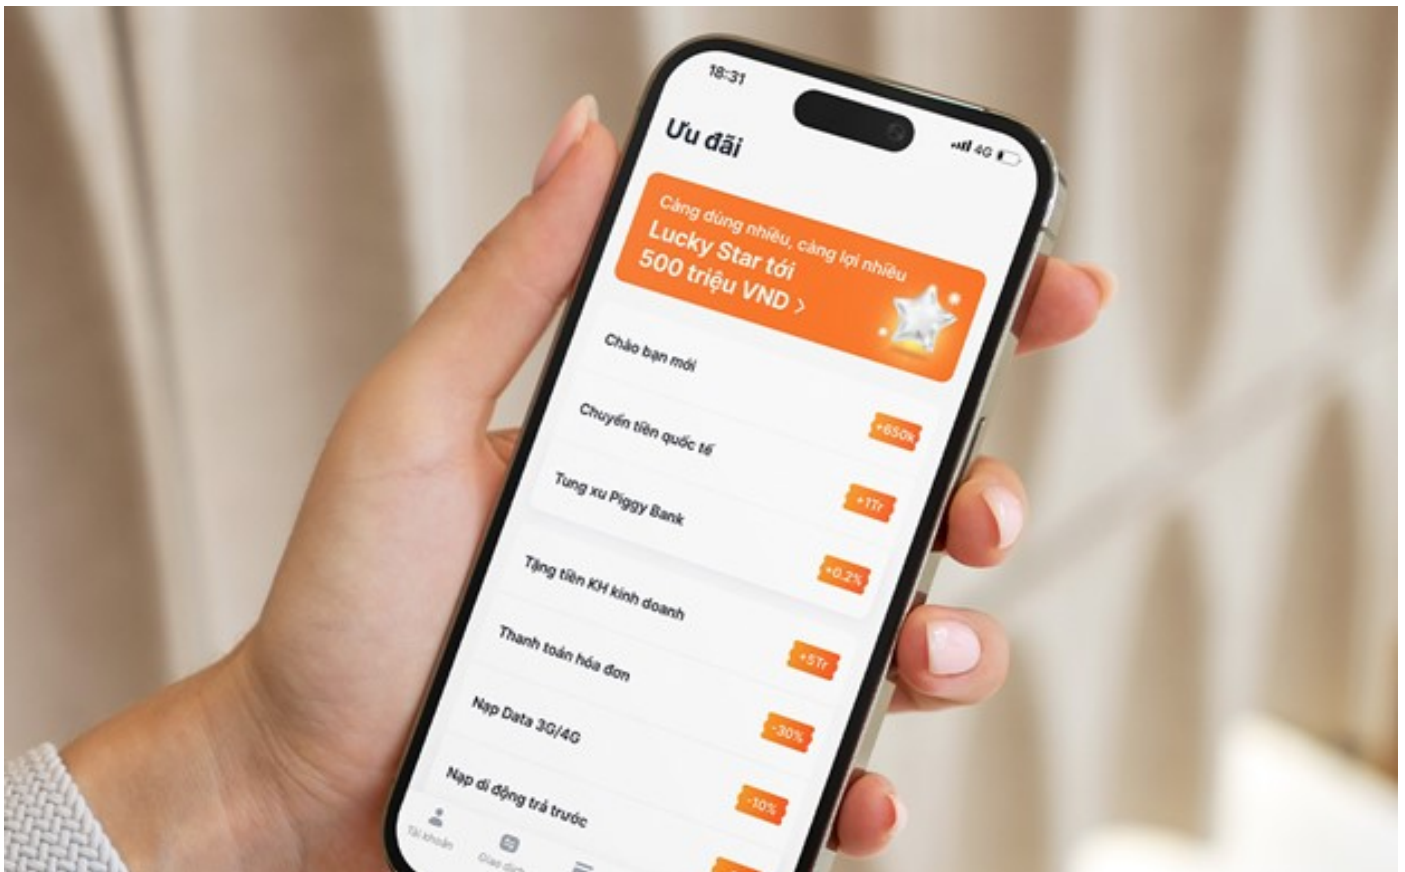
18:31

4G

Ưu đãi

Càng dùng nhiều, càng lợi nhiều
Lucky Star tới 500 triệu VND >

Chào bạn mới

Chuyển tiền quốc tế
+650k

Tung xu Piggy Bank
+1Tr

Tặng tiền KH kinh doanh
+0.2%

Thanh toán hóa đơn
+5Tr

Nạp Data 3G/4G
-30%

Nạp di động trả trước
-10%

Tài khoản
Giao dịch